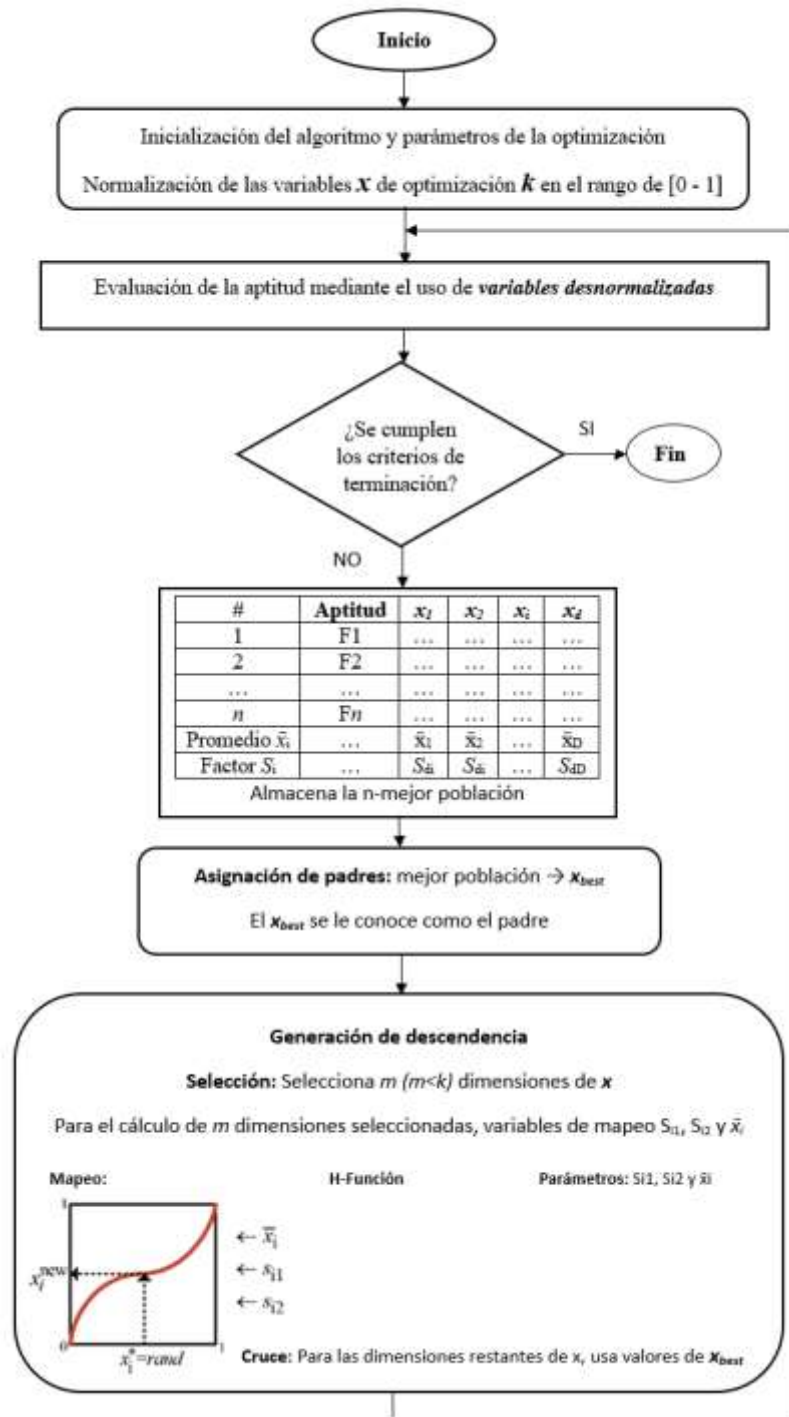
Inicio

Inicialización del algoritmo y parámetros de la optimización

Normalización de las variables $\boldsymbol{x}$ de optimización $\boldsymbol{k}$ en el rango de [0 - 1]

Evaluación de la aptitud mediante el uso de ***variables desnormalizadas***

¿Se cumplen los criterios de terminación?

SI

Fin

NO

| # | Aptitud | $x_1$ | $x_2$ | $x_i$ | $x_d$ |
|---|---|---|---|---|---|
| 1 | F1 | … | … | … | … |
| 2 | F2 | … | … | … | … |
| … | … | … | … | … | … |
| $n$ | F$n$ | … | … | … | … |
| Promedio $\bar{x}_i$ | … | $\bar{x}_1$ | $\bar{x}_2$ | … | $\bar{x}_D$ |
| Factor $S_i$ | … | $S_{di}$ | $S_{di}$ | … | $S_{dD}$ |

Almacena la n-mejor población

**Asignación de padres:** mejor población → $\boldsymbol{x}_{best}$

El $\boldsymbol{x}_{best}$ se le conoce como el padre

**Generación de descendencia**

**Selección:** Selecciona $m$ $(m<k)$ dimensiones de $\boldsymbol{x}$

Para el cálculo de $m$ dimensiones seleccionadas, variables de mapeo $S_{i1}$, $S_{i2}$ y $\bar{x}_i$

**Mapeo:**

**H-Función**

**Parámetros:** Si1, Si2 y x̄i

1

$x_i^{new}$

0

$x_i^*=rand$

1

← $\bar{x}_i$

← $s_{i1}$

← $s_{i2}$

**Cruce:** Para las dimensiones restantes de x, usa valores de $\boldsymbol{x}_{best}$